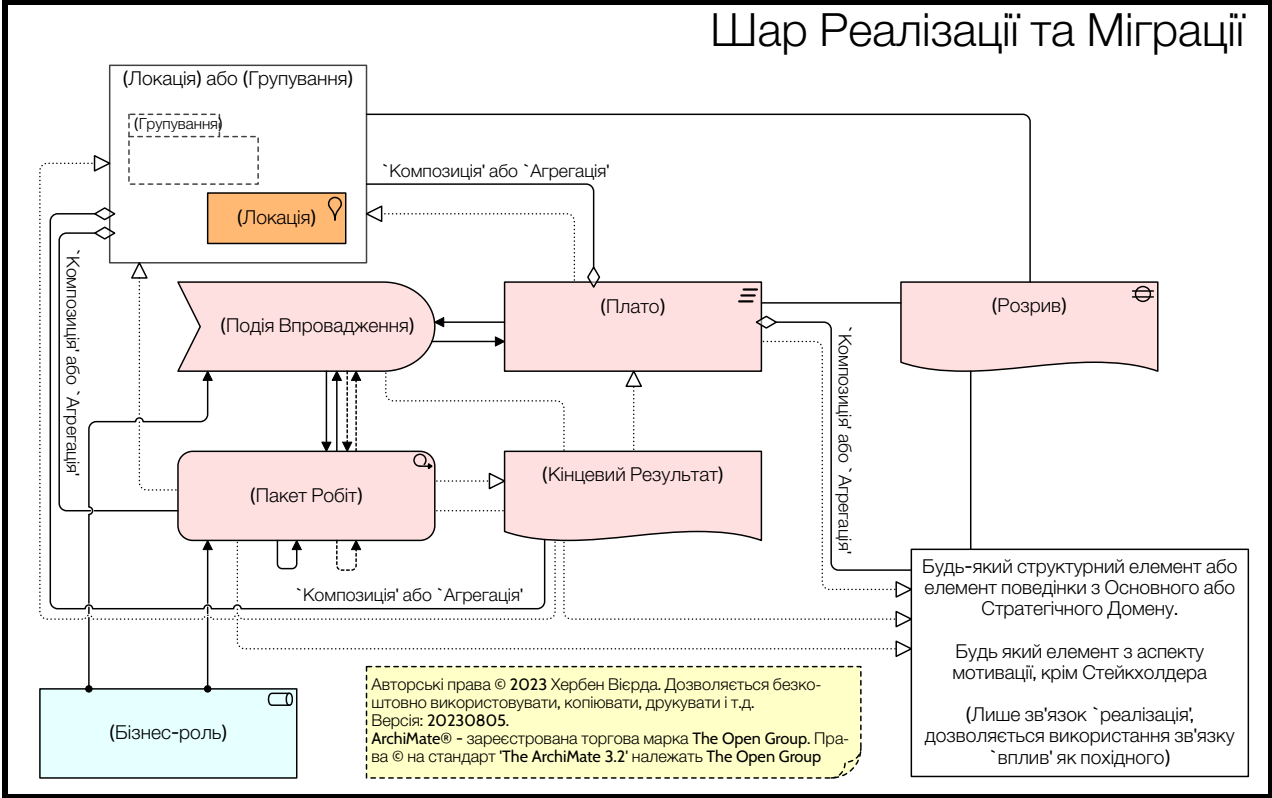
Шар Реалізації та Міграції

(Локація) або (Групування)

(Групування)

(Локація)

`Композиція' або `Агрегація'

`Композиція' або `Агрегація'

(Подія Впровадження)

(Плато)

(Розрив)

`Композиція' або `Агрегація'

(Пакет Робіт)

(Кінцевий Результат)

`Композиція' або `Агрегація'

Будь-який структурний елемент або елемент поведінки з Основного або Стратегічного Домену.

Будь який елемент з аспекту мотивації, крім Стейкхолдера

(Лише зв'язок `реалізація', дозволяється використання зв'язку `вплив' як похідного)

(Бізнес-роль)

Авторські права © 2023 Хербен Вієрда. Дозволяється безкоштовно використовувати, копіювати, друкувати і т.д.
Версія: 20230805.
ArchiMate® - зареєстрована торгова марка The Open Group. Права © на стандарт 'The ArchiMate 3.2' належать The Open Group